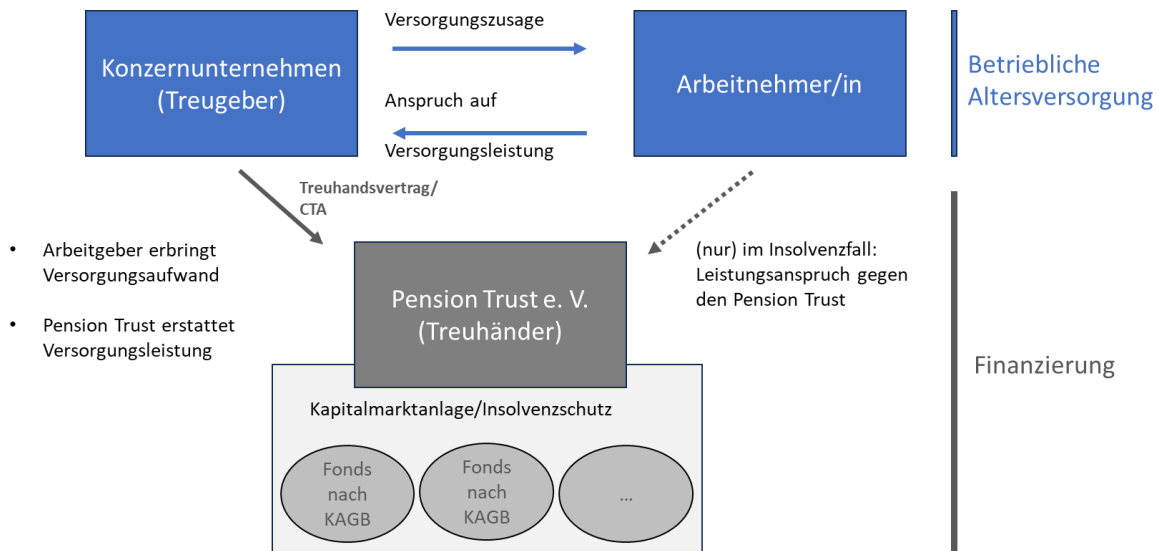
Konzernunternehmen (Treugeber)

Versorgungszusage

Anspruch auf Versorgungsleistung

Arbeitnehmer/in

Betriebliche Altersversorgung

Treuhandsvertrag/ CTA

• Arbeitgeber erbringt Versorgungsaufwand

• Pension Trust erstattet Versorgungsleistung

Pension Trust e. V. (Treuhänder)

(nur) im Insolvenzfall: Leistungsanspruch gegen den Pension Trust

Finanzierung

Kapitalmarktanlage/Insolvenzschutz

Fonds nach KAGB

Fonds nach KAGB

...